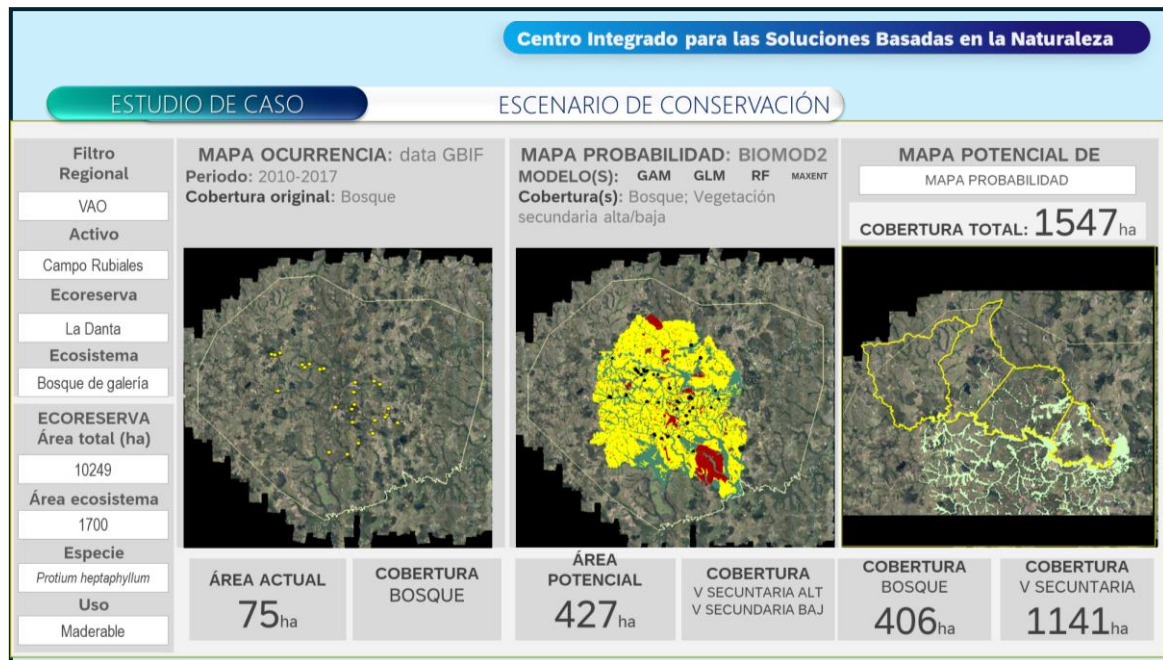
Centro Integrado para las Soluciones Basadas en la Naturaleza

ESTUDIO DE CASO

ESCENARIO DE CONSERVACIÓN

Filtro Regional
VAO
Activo
Campo Rubiales
Ecoreserva
La Danta
Ecosistema
Bosque de galería
ECORESERVA Área total (ha)
10249
Área ecosistema
1700
Especie
Protium heptaphyllum
Uso
Maderable

MAPA OCURRENCIA: data GBIF
Periodo: 2010-2017
Cobertura original: Bosque

ÁREA ACTUAL
75ha

COBERTURA BOSQUE

MAPA PROBABILIDAD: BIOMOD2
MODELO(S): GAM GLM RF MAXENT
Cobertura(s): Bosque; Vegetación secundaria alta/baja

ÁREA POTENCIAL
427ha

COBERTURA
V SECUNTARIA ALT
V SECUNDARIA BAJ

MAPA POTENCIAL DE
MAPA PROBABILIDAD
COBERTURA TOTAL: 1547ha

COBERTURA BOSQUE
406ha

COBERTURA V SECUNTARIA
1141ha